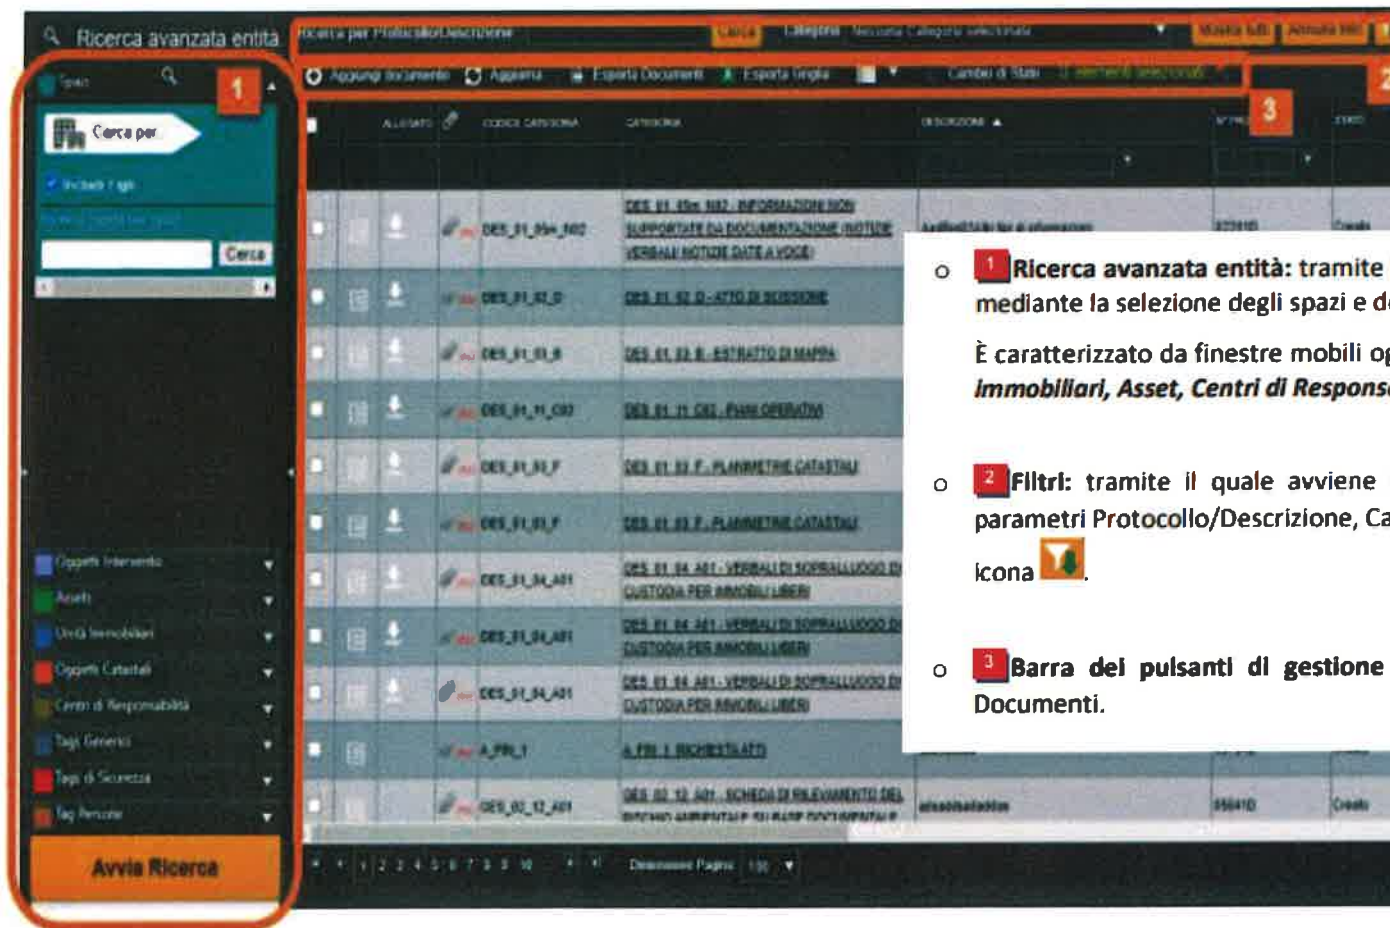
Ricerca avanzata entità

Ricerca per Protocollo/Descrizione Cerca Categoria Nessuna Categoria selezionata Mostra tutti Annulla filtri

Aggiungi documento Aggiorna Esporta Documenti Esporta Griglia Cambio di Stato 0 elementi selezionati

1 2 3

Spazi

Cerca per

Includi i figli

Cerca

ALLEGATO CODICE CATEGORIA CATEGORIA DESCRIZIONE STATO

DES_01_05m_N02 DES 01 05m N02 - INFORMAZIONI NON SUPPORTATE DA DOCUMENTAZIONE (NOTIZIE VERBALI NOTIZIE DATE A VOCE) Creato

DES_01_02_D DES 01 02 D - ATTO DI SESSIONE

DES_01_03_B DES 01 03 B - ESTRATTO DI MAPPA

DES_01_11_C02 DES 01 11 C02 - PIANI OPERATIVI

DES_01_03_F DES 01 03 F - PLANIMETRIE CATASTALI

DES_01_03_F DES 01 03 F - PLANIMETRIE CATASTALI

DES_01_04_A01 DES 01 04 A01 - VERBALI DI SOPRALLUOGO DI CUSTODIA PER IMMOBILI LIBERI

DES_01_04_A01 DES 01 04 A01 - VERBALI DI SOPRALLUOGO DI CUSTODIA PER IMMOBILI LIBERI

DES_01_04_A01 DES 01 04 A01 - VERBALI DI SOPRALLUOGO DI CUSTODIA PER IMMOBILI LIBERI

A_PRI_1 A PRI 1 RICHIESTA ATTI

DES_02_12_A01 DES 02 12 A01 - SCHEDA DI RILEVAMENTO DEL Creato

Oggetti Intervento
Asset
Unità Immobiliari
Oggetti Catastali
Centri di Responsabilità
Tags Generici
Tags di Sicurezza
Tag Persone

Avvia Ricerca

1 2 3 4 5 6 7 8 9 10 Dimensione Pagina 100

o 1 Ricerca avanzata entità: tramite mediante la selezione degli spazi e d

È caratterizzato da finestre mobili og Immobiliari, Asset, Centri di Respons

o 2 Filtri: tramite il quale avviene parametri Protocollo/Descrizione, Ca icona .

o 3 Barra dei pulsanti di gestione Documenti.